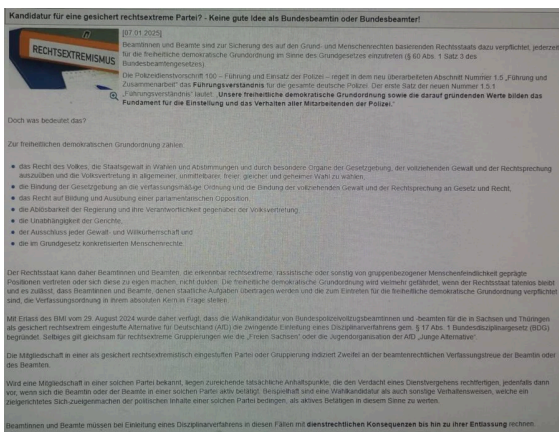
Kandidatur für eine gesichert rechtsextreme Partei? - Keine gute Idee als Bundesbeamtin oder Bundesbeamter!

RECHTSEXTREMISMUS

[07.01.2025]

Beamtinnen und Beamte sind zur Sicherung des auf den Grund- und Menschenrechten basierenden Rechtsstaats dazu verpflichtet, jederzeit für die freiheitliche demokratische Grundordnung im Sinne des Grundgesetzes einzutreten (§ 60 Abs. 1 Satz 3 des Bundesbeamtengesetzes).

Die Polizeidienstvorschrift 100 – Führung und Einsatz der Polizei – regelt in dem neu überarbeiteten Abschnitt Nummer 1.5 „Führung und Zusammenarbeit" das Führungsverständnis für die gesamte deutsche Polizei. Der erste Satz der neuen Nummer 1.5.1 „Führungsverständnis" lautet: „Unsere freiheitliche demokratische Grundordnung sowie die darauf gründenden Werte bilden das Fundament für die Einstellung und das Verhalten aller Mitarbeitenden der Polizei."

Doch was bedeutet das?

Zur freiheitlichen demokratischen Grundordnung zählen:

- das Recht des Volkes, die Staatsgewalt in Wahlen und Abstimmungen und durch besondere Organe der Gesetzgebung, der vollziehenden Gewalt und der Rechtsprechung auszuüben und die Volksvertretung in allgemeiner, unmittelbarer, freier, gleicher und geheimer Wahl zu wählen,
- die Bindung der Gesetzgebung an die verfassungsmäßige Ordnung und die Bindung der vollziehenden Gewalt und der Rechtsprechung an Gesetz und Recht,
- das Recht auf Bildung und Ausübung einer parlamentarischen Opposition,
- die Ablösbarkeit der Regierung und ihre Verantwortlichkeit gegenüber der Volksvertretung,
- die Unabhängigkeit der Gerichte,
- der Ausschluss jeder Gewalt- und Willkürherrschaft und
- die im Grundgesetz konkretisierten Menschenrechte.

Der Rechtsstaat kann daher Beamtinnen und Beamten, die erkennbar rechtsextreme, rassistische oder sonstig von gruppenbezogener Menschenfeindlichkeit geprägte Positionen vertreten oder sich diese zu eigen machen, nicht dulden. Die freiheitliche demokratische Grundordnung wird vielmehr gefährdet, wenn der Rechtsstaat tatenlos bleibt und es zulässt, dass Beamtinnen und Beamte, denen staatliche Aufgaben übertragen werden und die zum Eintreten für die freiheitliche demokratische Grundordnung verpflichtet sind, die Verfassungsordnung in ihrem absoluten Kern in Frage stellen.

Mit Erlass des BMI vom 29. August 2024 wurde daher verfügt, dass die Wahlkandidatur von Bundespolizeivollzugsbeamtinnen und -beamten für die in Sachsen und Thüringen als gesichert rechtsextrem eingestufte Alternative für Deutschland (AfD) die zwingende Einleitung eines Disziplinarverfahrens gem. § 17 Abs. 1 Bundesdisziplinargesetz (BDG) begründet. Selbiges gilt gleichsam für rechtsextreme Gruppierungen wie die „Freien Sachsen" oder die Jugendorganisation der AfD „Junge Alternative".

Die Mitgliedschaft in einer als gesichert rechtsextremistisch eingestuften Partei oder Gruppierung indiziert Zweifel an der beamtenrechtlichen Verfassungstreue der Beamtin oder des Beamten.

Wird eine Mitgliedschaft in einer solchen Partei bekannt, liegen zureichende tatsächliche Anhaltspunkte, die den Verdacht eines Dienstvergehens rechtfertigen, jedenfalls dann vor, wenn sich die Beamtin oder der Beamte in einer solchen Partei aktiv betätigt. Beispielhaft sind eine Wahlkandidatur als auch sonstige Verhaltensweisen, welche ein zielgerichtetes Sich-zueigenmachen der politischen Inhalte einer solchen Partei bedingen, als aktives Betätigen in diesem Sinne zu werten.

Beamtinnen und Beamte müssen bei Einleitung eines Disziplinarverfahrens in diesen Fällen mit dienstrechtlichen Konsequenzen bis zu ihrer Entlassung rechnen.